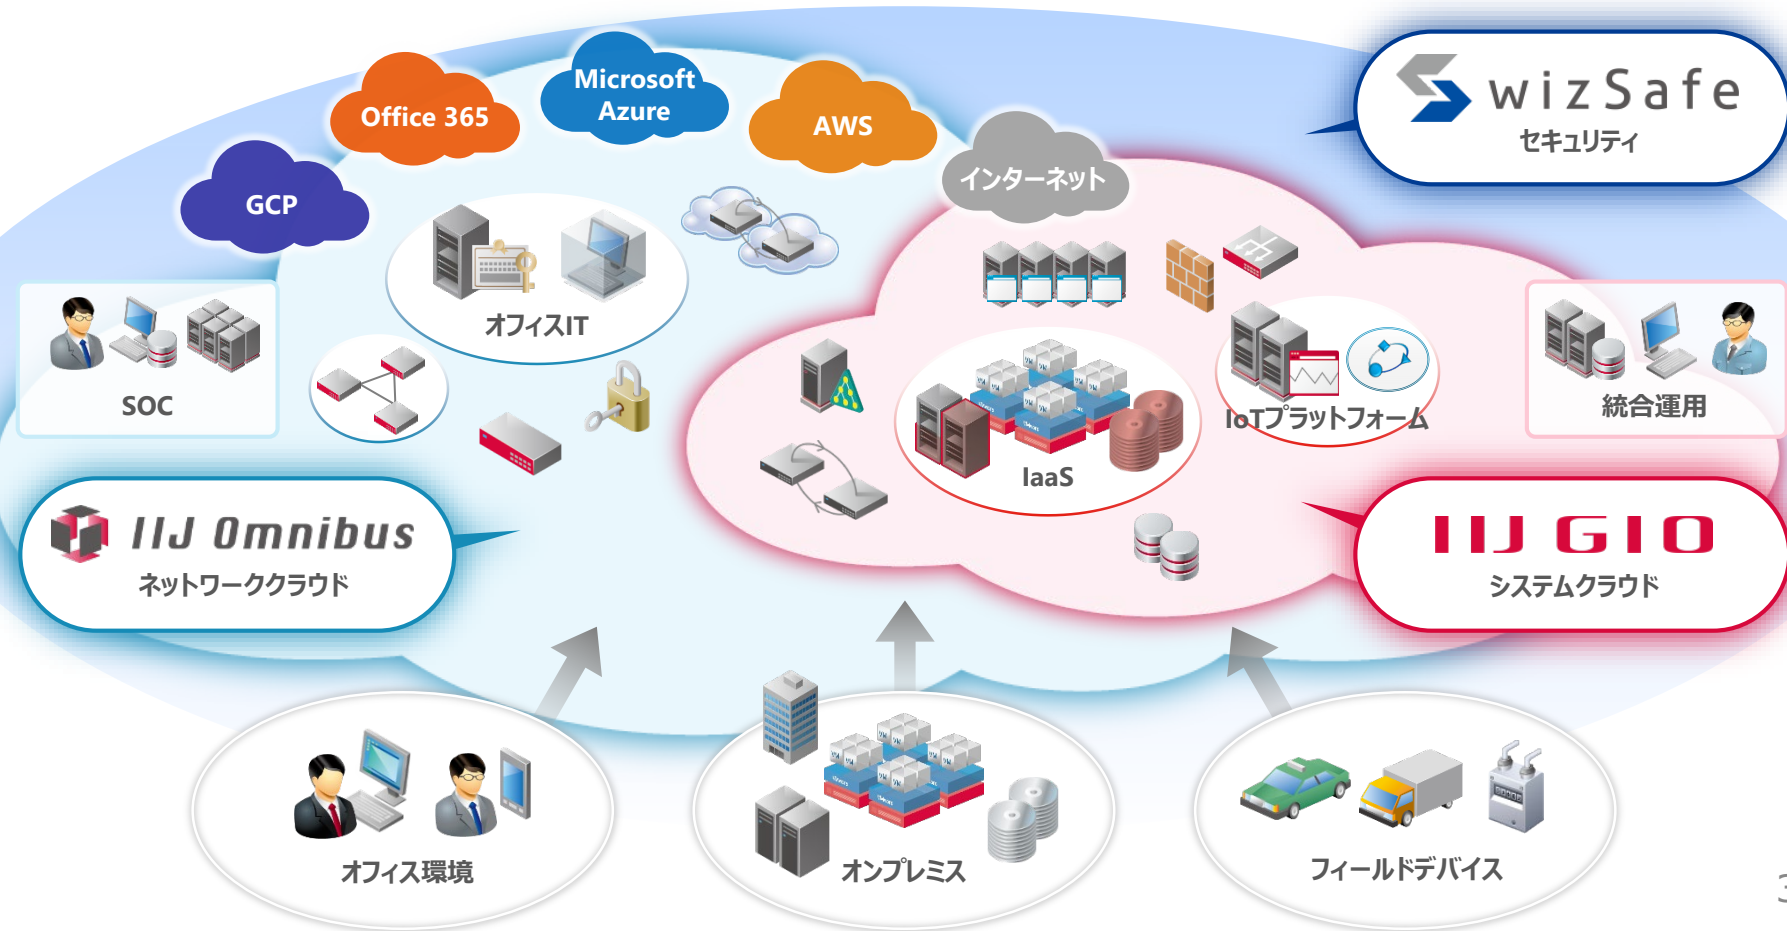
Office 365
Microsoft Azure
AWS
GCP
wizSafe
セキュリティ
インターネット
オフィスIT
SOC
統合運用
IoTプラットフォーム
IaaS
IIJ Omnibus
ネットワーククラウド
IIJ GIO
システムクラウド
オフィス環境
オンプレミス
フィールドデバイス